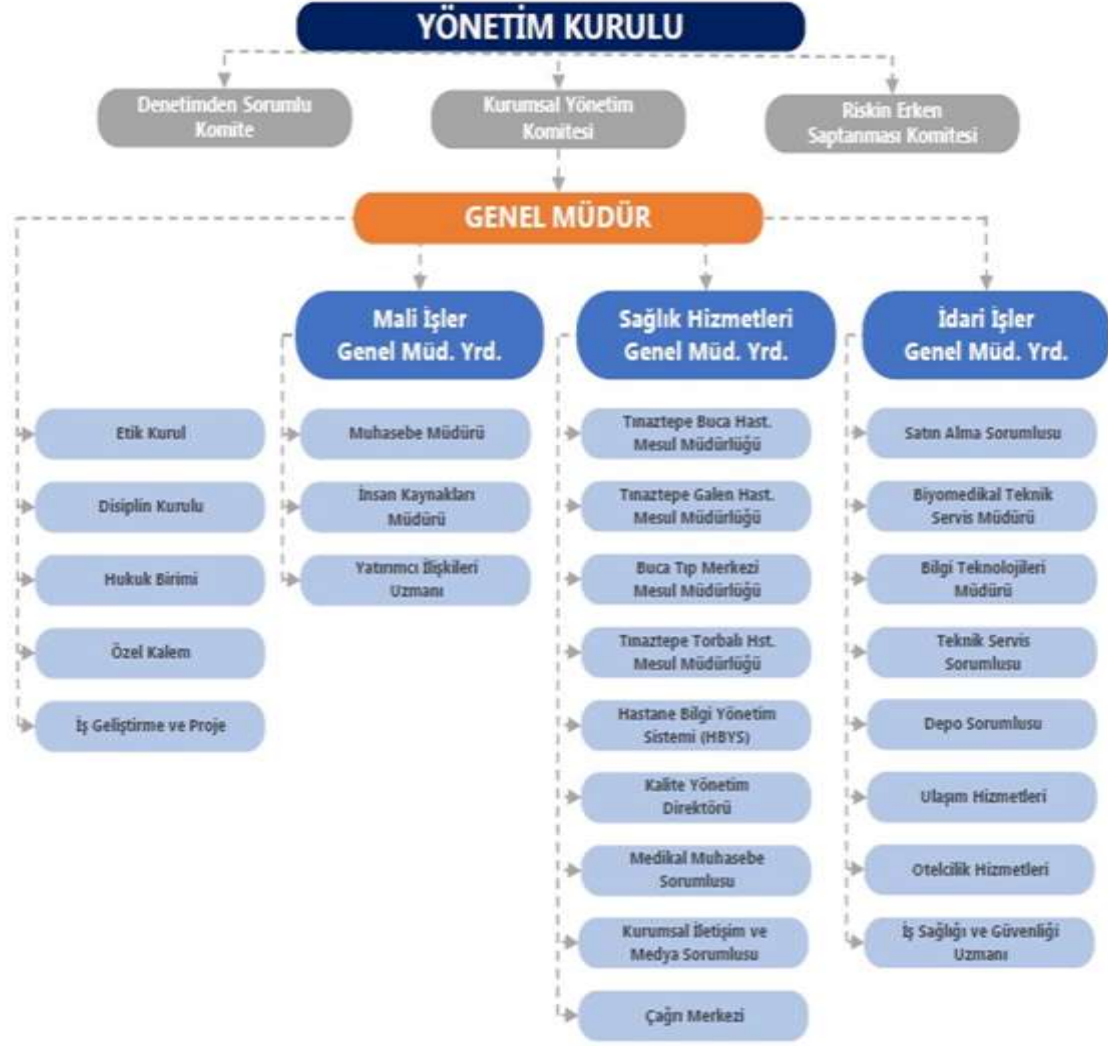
YÖNETİM KURULU

Denetimden Sorumlu Komite

Kurumsal Yönetim Komitesi

Riskin Erken Saptanması Komitesi

GENEL MÜDÜR

Etik Kurul

Disiplin Kurulu

Hukuk Birimi

Özel Kalem

İş Geliştirme ve Proje

Mali İşler Genel Müd. Yrd.

Muhasebe Müdürü

İnsan Kaynakları Müdürü

Yatırımcı İlişkileri Uzmanı

Sağlık Hizmetleri Genel Müd. Yrd.

Tınaztepe Buca Hast. Mesul Müdürlüğü

Tınaztepe Galen Hast. Mesul Müdürlüğü

Buca Tıp Merkezi Mesul Müdürlüğü

Tınaztepe Torbalı Hst. Mesul Müdürlüğü

Hastane Bilgi Yönetim Sistemi (HBYS)

Kalite Yönetim Direktörü

Medikal Muhasebe Sorumlusu

Kurumsal İletişim ve Medya Sorumlusu

Çağrı Merkezi

İdari İşler Genel Müd. Yrd.

Satın Alma Sorumlusu

Biyomedikal Teknik Servis Müdürü

Bilgi Teknolojileri Müdürü

Teknik Servis Sorumlusu

Depo Sorumlusu

Ulaşım Hizmetleri

Otelcilik Hizmetleri

İş Sağlığı ve Güvenliği Uzmanı